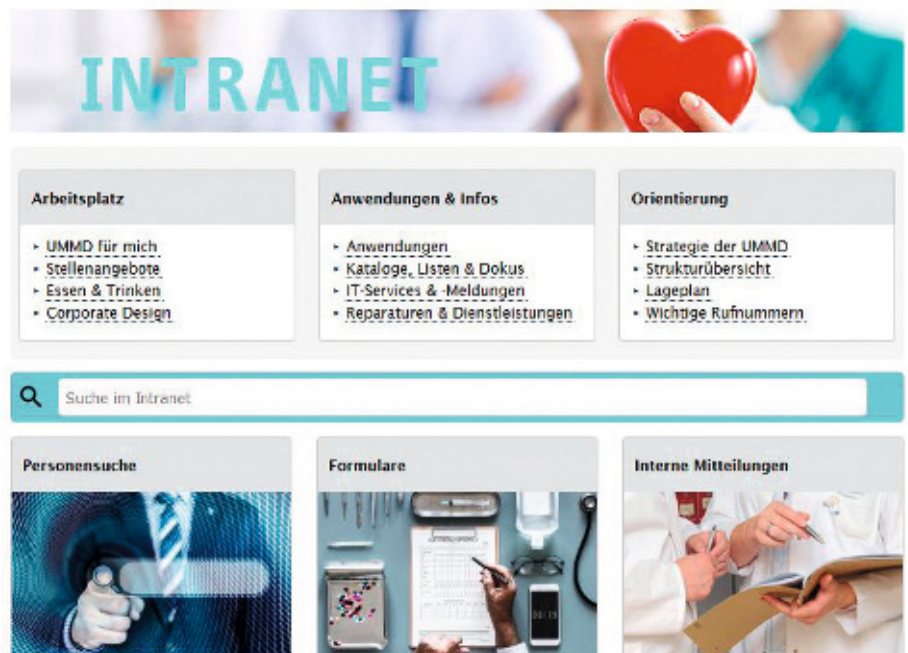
INTRANET

Arbeitsplatz

- UMMD für mich
- Stellenangebote
- Essen & Trinken
- Corporate Design

Anwendungen & Infos

- Anwendungen
- Kataloge, Listen & Dokus
- IT-Services & -Meldungen
- Reparaturen & Dienstleistungen

Orientierung

- Strategie der UMMD
- Strukturübersicht
- Lageplan
- Wichtige Rufnummern

Suche im Intranet

Personensuche

Formulare

Interne Mitteilungen